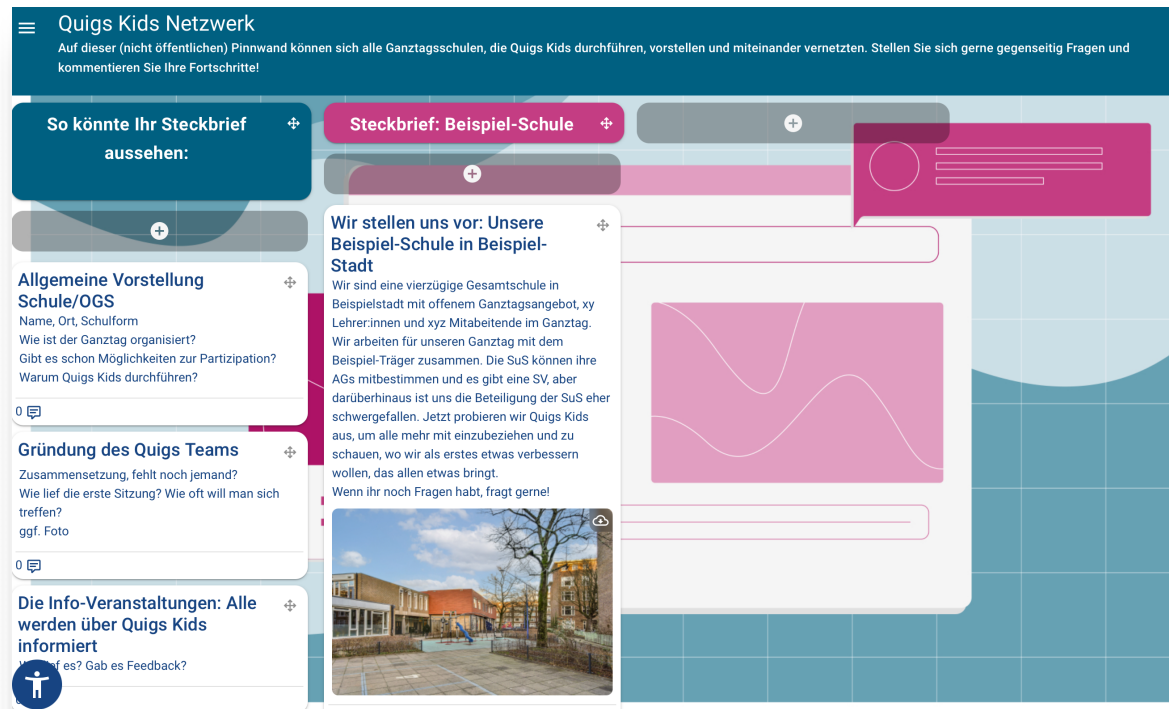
Quigs Kids Netzwerk

Auf dieser (nicht öffentlichen) Pinnwand können sich alle Ganztagsschulen, die Quigs Kids durchführen, vorstellen und miteinander vernetzten. Stellen Sie sich gerne gegenseitig Fragen und kommentieren Sie Ihre Fortschritte!

So könnte Ihr Steckbrief aussehen:

Allgemeine Vorstellung Schule/OGS
Name, Ort, Schulform
Wie ist der Ganztag organisiert?
Gibt es schon Möglichkeiten zur Partizipation?
Warum Quigs Kids durchführen?

0

Gründung des Quigs Teams
Zusammensetzung, fehlt noch jemand?
Wie lief die erste Sitzung? Wie oft will man sich treffen?
ggf. Foto

0

Die Info-Veranstaltungen: Alle werden über Quigs Kids informiert
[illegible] ef es? Gab es Feedback?

Steckbrief: Beispiel-Schule

Wir stellen uns vor: Unsere Beispiel-Schule in Beispiel-Stadt
Wir sind eine vierzügige Gesamtschule in Beispielstadt mit offenem Ganztagsangebot, xy Lehrer:innen und xyz Mitabeitende im Ganztag. Wir arbeiten für unseren Ganztag mit dem Beispiel-Träger zusammen. Die SuS können ihre AGs mitbestimmen und es gibt eine SV, aber darüberhinaus ist uns die Beteiligung der SuS eher schwergefallen. Jetzt probieren wir Quigs Kids aus, um alle mehr mit einzubeziehen und zu schauen, wo wir als erstes etwas verbessern wollen, das allen etwas bringt.
Wenn ihr noch Fragen habt, fragt gerne!